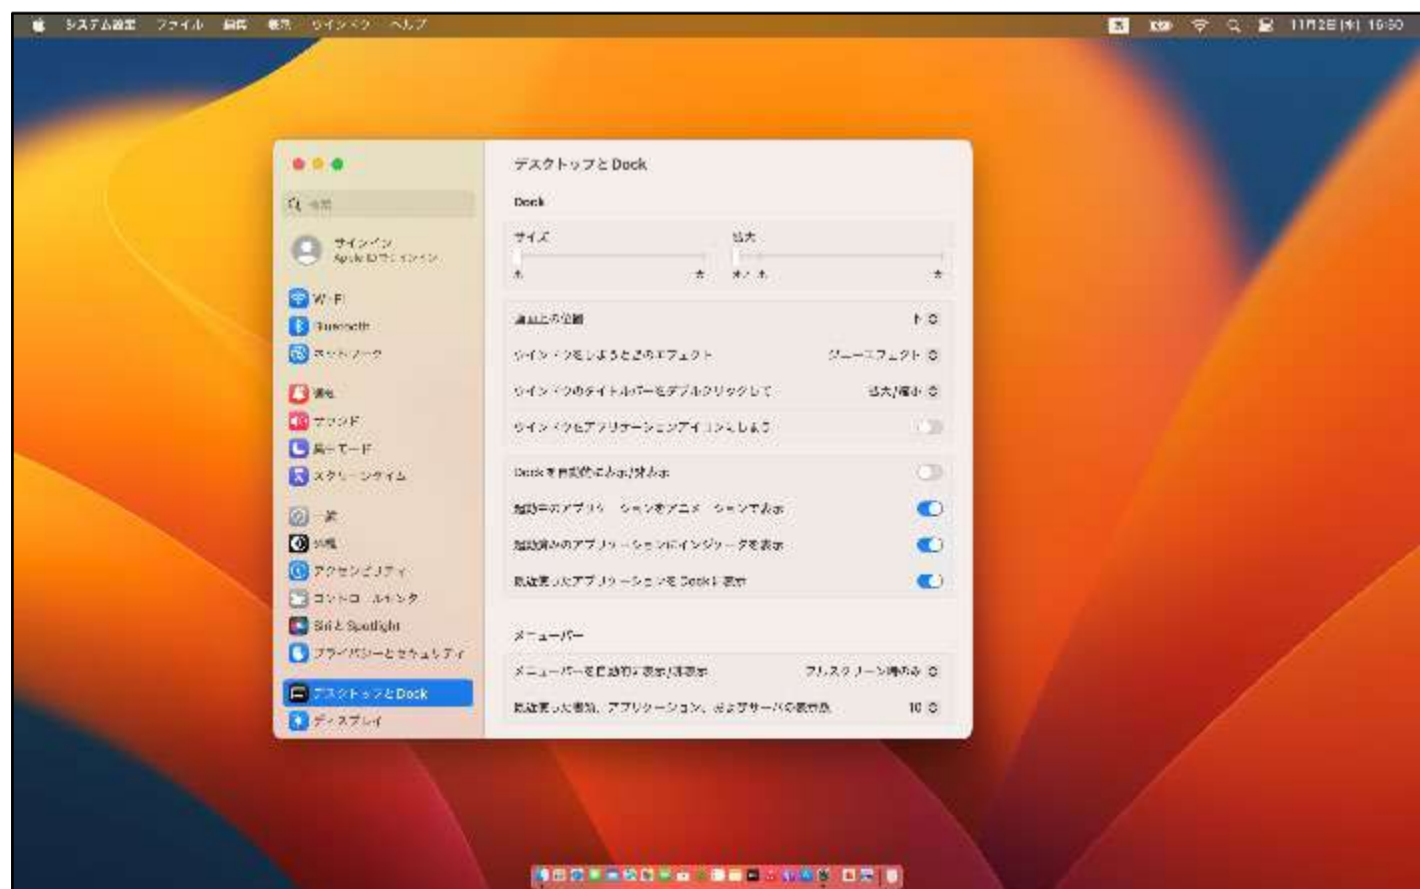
システム設定 ファイル 編集 表示 ウインドウ ヘルプ

11月2日(木) 10:50

検索

サインイン
Apple IDでサインイン

Wi-Fi
Bluetooth
ネットワーク

通知
サウンド
集中モード
スクリーンタイム

一般
外観
アクセシビリティ
コントロールセンター
Siri と Spotlight
プライバシーとセキュリティ

デスクトップとDock
ディスプレイ

デスクトップとDock

Dock

サイズ
拡大

画面上の位置 下

ウインドウをしまうときのエフェクト ジニーエフェクト

ウインドウのタイトルバーをダブルクリックして 拡大/縮小

ウインドウをアプリケーションアイコンにしまう

Dockを自動的に表示/非表示

起動中のアプリケーションをアニメーションで表示

起動済みのアプリケーションにインジケータを表示

最近使ったアプリケーションをDockに表示

メニューバー

メニューバーを自動的に表示/非表示 フルスクリーン時のみ

最近使った書類、アプリケーション、およびサーバの表示数 10